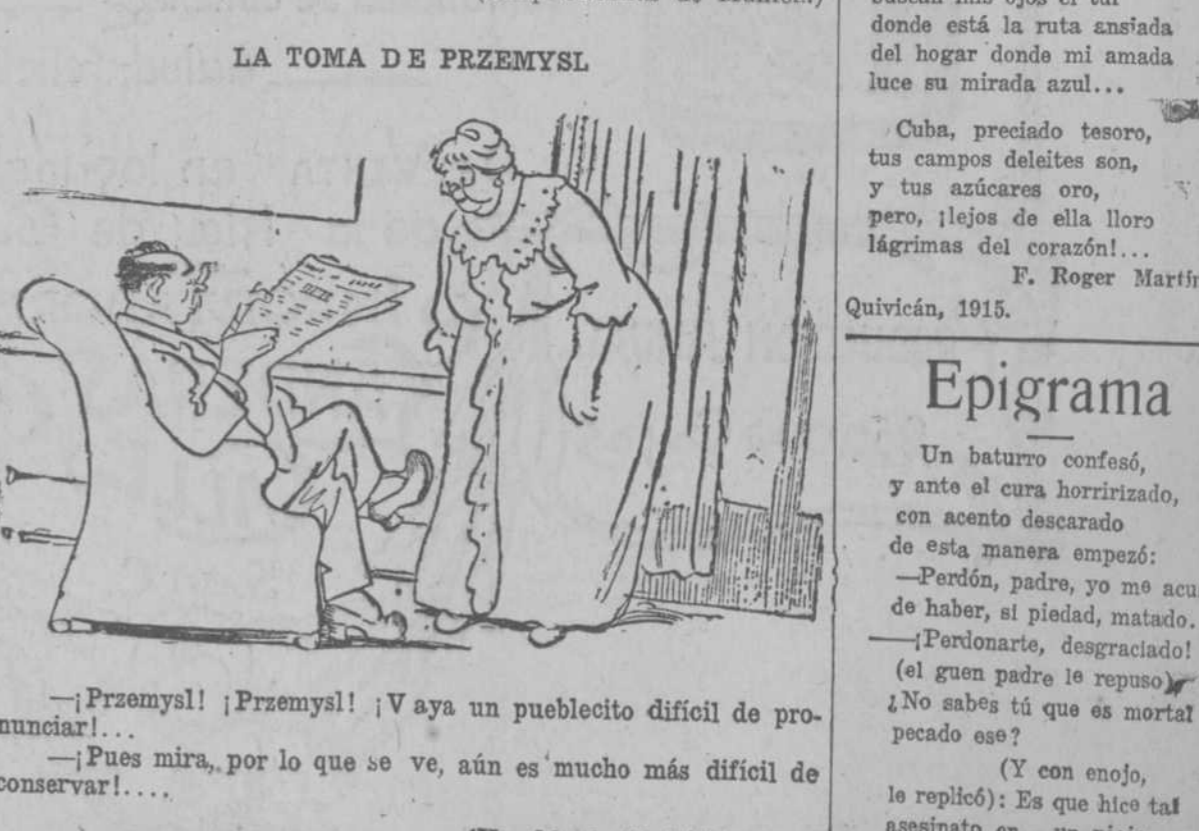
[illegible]

LA TOMA DE PRZEMYSL

—¡Przemysl! ¡Przemysl! ¡Vaya un pueblecito difícil de pronunciar!...

—¡Pues mira, por lo que se ve, aún es mucho más difícil de conservar!....

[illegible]

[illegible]
donde está la ruta ansiada
del hogar donde mi amada
luce su mirada azul...

Cuba, preciado tesoro,
tus campos deleites son,
y tus azúcares oro,
pero, ¡lejos de ella lloro
lágrimas del corazón!...

F. Roger Martin

Quivicán, 1915.

Epigrama

Un baturro confesó,
y ante el cura horririzado,
con acento descarado
de esta manera empezó:
—Perdón, padre, yo me acu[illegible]
de haber, si piedad, matado.
—¡Perdonarte, desgraciado!
(el guen padre le repuso)
¿No sabes tú que es mortal
pecado ese?

(Y con enojo,
le replicó): Es que hice tal
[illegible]